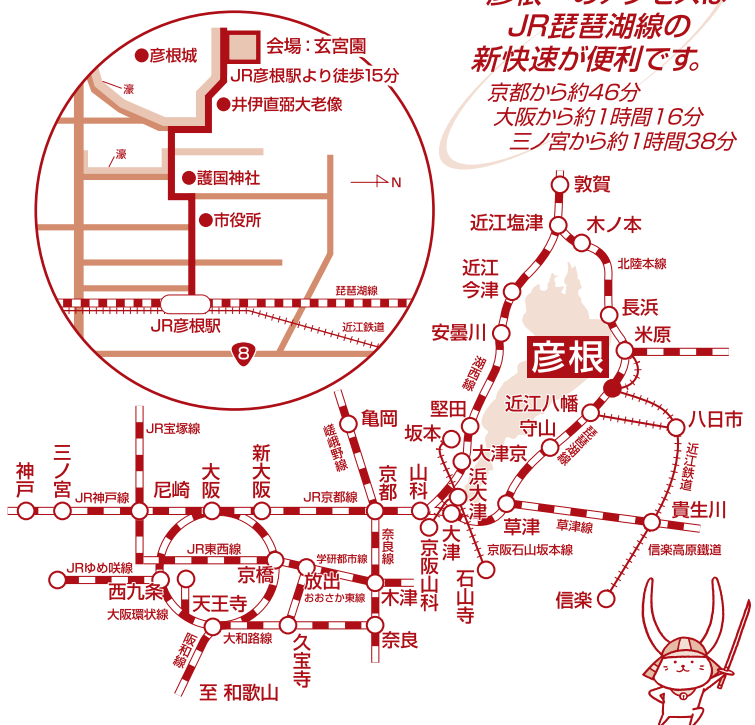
彦根へのアクセスは
JR琵琶湖線の
新快速が便利です。
京都から約46分
大阪から約1時間16分
三ノ宮から約1時間38分

彦根城
会場：玄宮園
JR彦根駅より徒歩15分
濠
井伊直弼大老像
濠
護国神社
N
市役所
琵琶湖線
JR彦根駅
近江鉄道
8

敦賀
近江塩津
木ノ本
北陸本線
近江今津
長浜
安曇川
米原
湖西線
彦根
堅田
近江八幡
八日市
坂本
守山
亀岡
大津京
琵琶湖線
近江鉄道
嵯峨野線
京都
山科
浜大津
JR宝塚線
三ノ宮
新大阪
大津
草津
貴生川
神戸
JR神戸線
尼崎
大阪
JR京都線
草津線
奈良線
京阪山科
石山寺
京阪石山坂本線
信楽高原鐵道
JR東西線
学研都市線
JRゆめ咲線
西九条
京橋
放出
木津
信楽
天王寺
おおさか東線
大阪環状線
阪和線
大和路線
久宝寺
奈良
至 和歌山